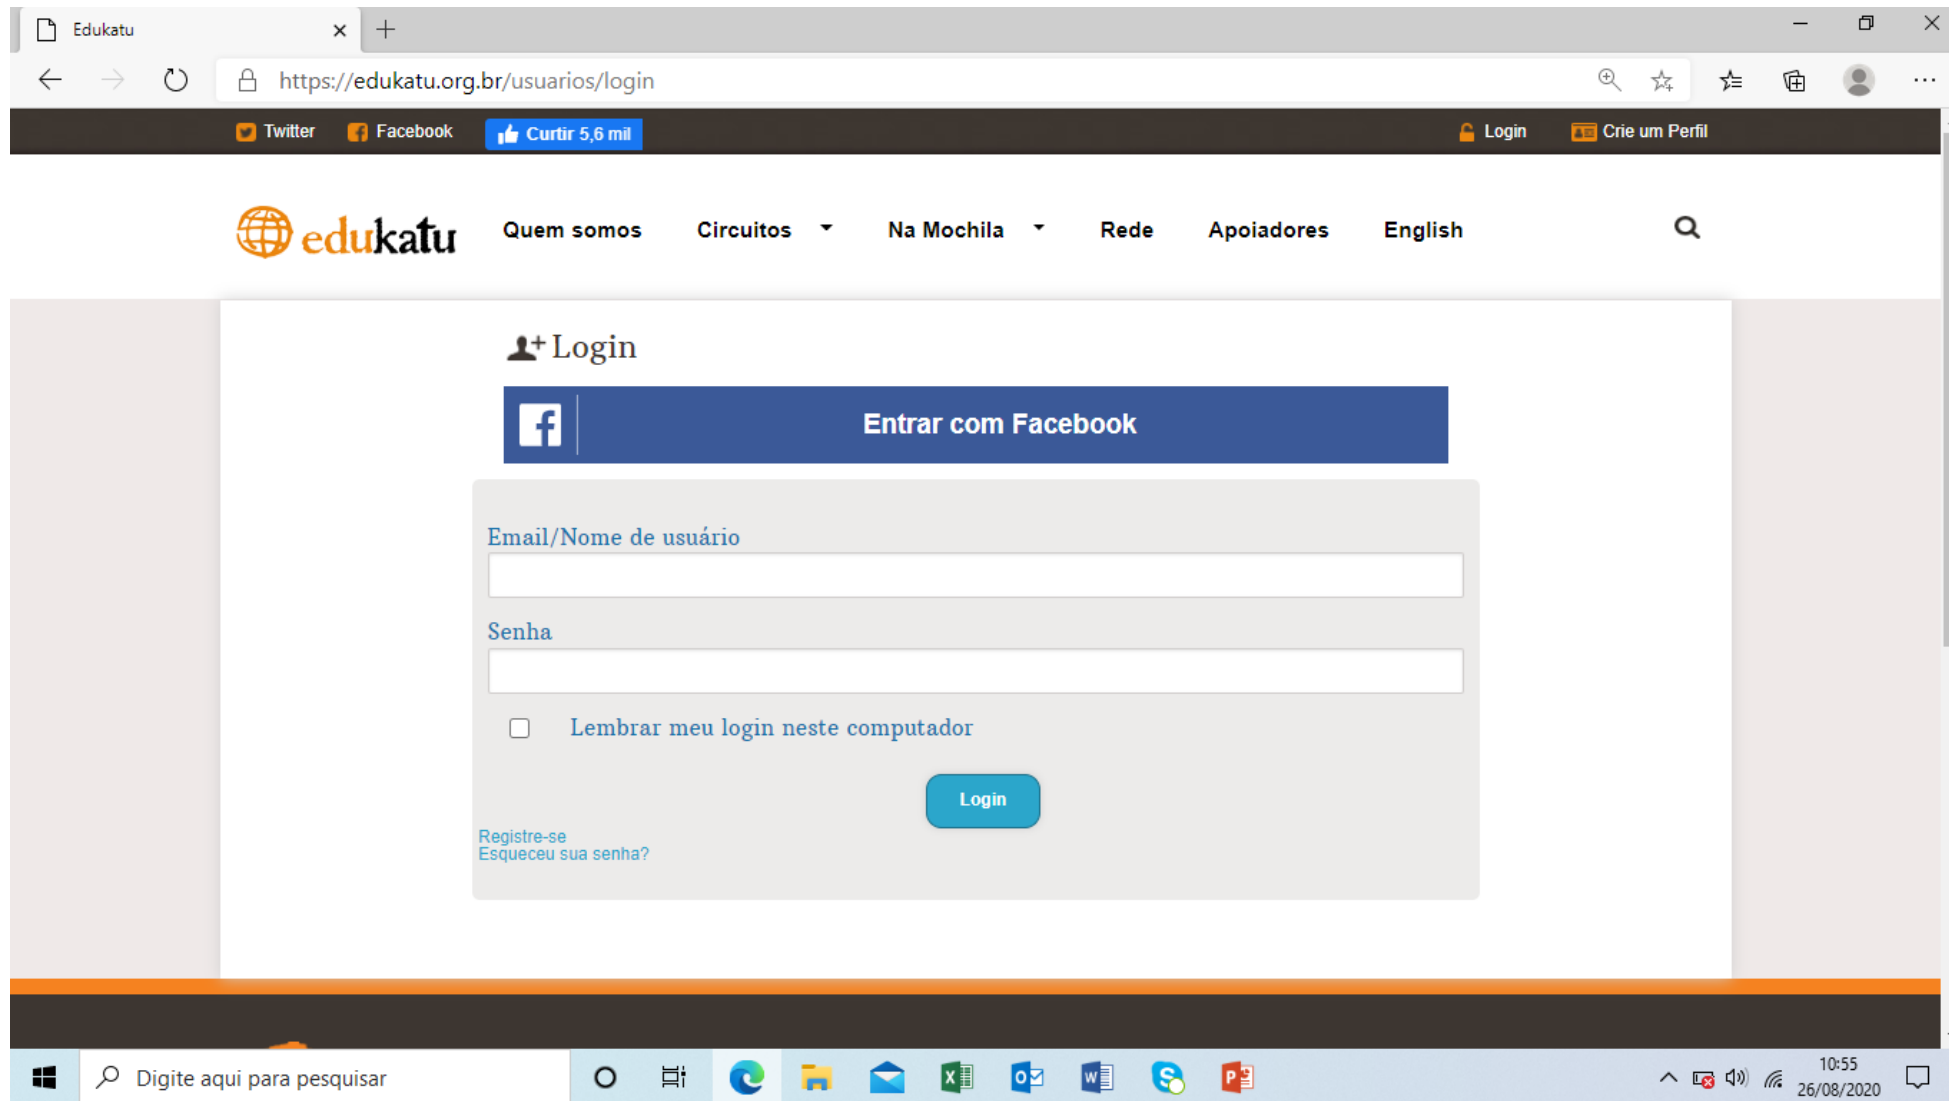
Edukatu

https://edukatu.org.br/usuarios/login

Twitter Facebook Curtir 5,6 mil Login Crie um Perfil

edukatu Quem somos Circuitos Na Mochila Rede Apoiadores English

Login

Entrar com Facebook

Email/Nome de usuário

Senha

Lembrar meu login neste computador

Login

Registre-se
Esqueceu sua senha?

Digite aqui para pesquisar

10:55
26/08/2020